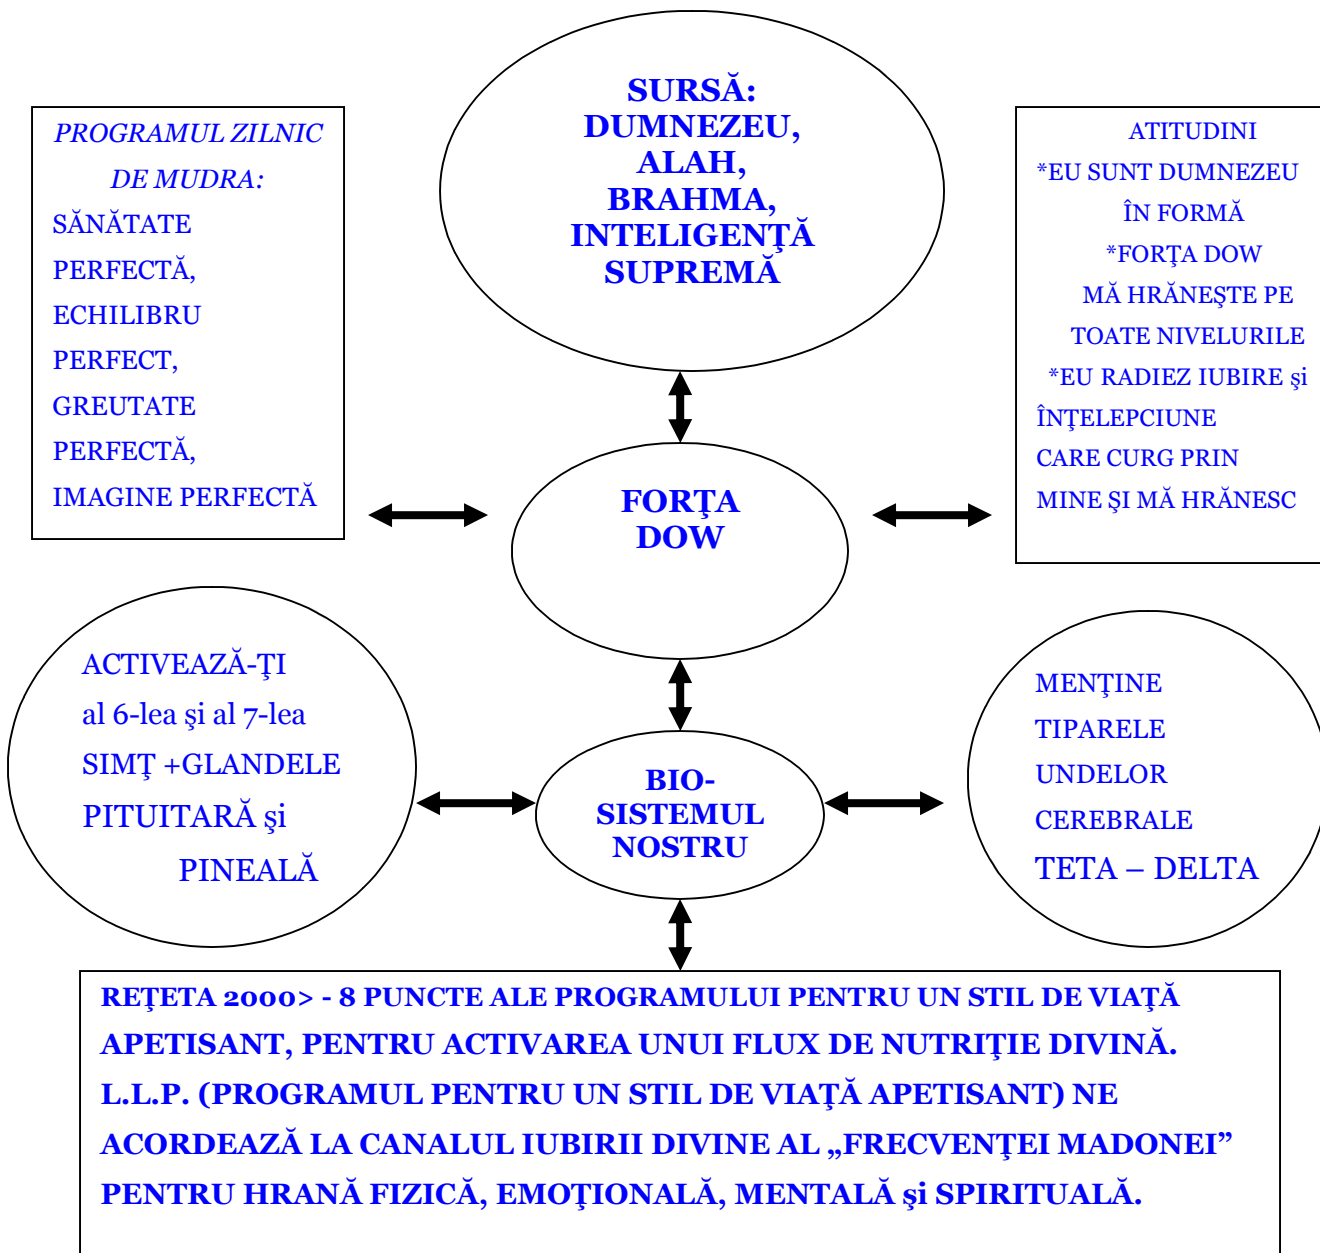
SURSĂ: DUMNEZEU, ALAH, BRAHMA, INTELIGENŢĂ SUPREMĂ

PROGRAMUL ZILNIC DE MUDRA:
SĂNĂTATE PERFECTĂ, ECHILIBRU PERFECT, GREUTATE PERFECTĂ, IMAGINE PERFECTĂ

ATITUDINI
*EU SUNT DUMNEZEU ÎN FORMĂ
*FORŢA DOW MĂ HRĂNEŞTE PE TOATE NIVELURILE
*EU RADIEZ IUBIRE şi ÎNŢELEPCIUNE CARE CURG PRIN MINE ŞI MĂ HRĂNESC

FORŢA DOW

ACTIVEAZĂ-ŢI al 6-lea şi al 7-lea SIMŢ +GLANDELE PITUITARĂ şi PINEALĂ

BIO-SISTEMUL NOSTRU

MENŢINE TIPARELE UNDELOR CEREBRALE TETA – DELTA

REŢETA 2000> - 8 PUNCTE ALE PROGRAMULUI PENTRU UN STIL DE VIAŢĂ APETISANT, PENTRU ACTIVAREA UNUI FLUX DE NUTRIŢIE DIVINĂ. L.L.P. (PROGRAMUL PENTRU UN STIL DE VIAŢĂ APETISANT) NE ACORDEAZĂ LA CANALUL IUBIRII DIVINE AL „FRECVENŢEI MADONEI" PENTRU HRANĂ FIZICĂ, EMOŢIONALĂ, MENTALĂ şi SPIRITUALĂ.